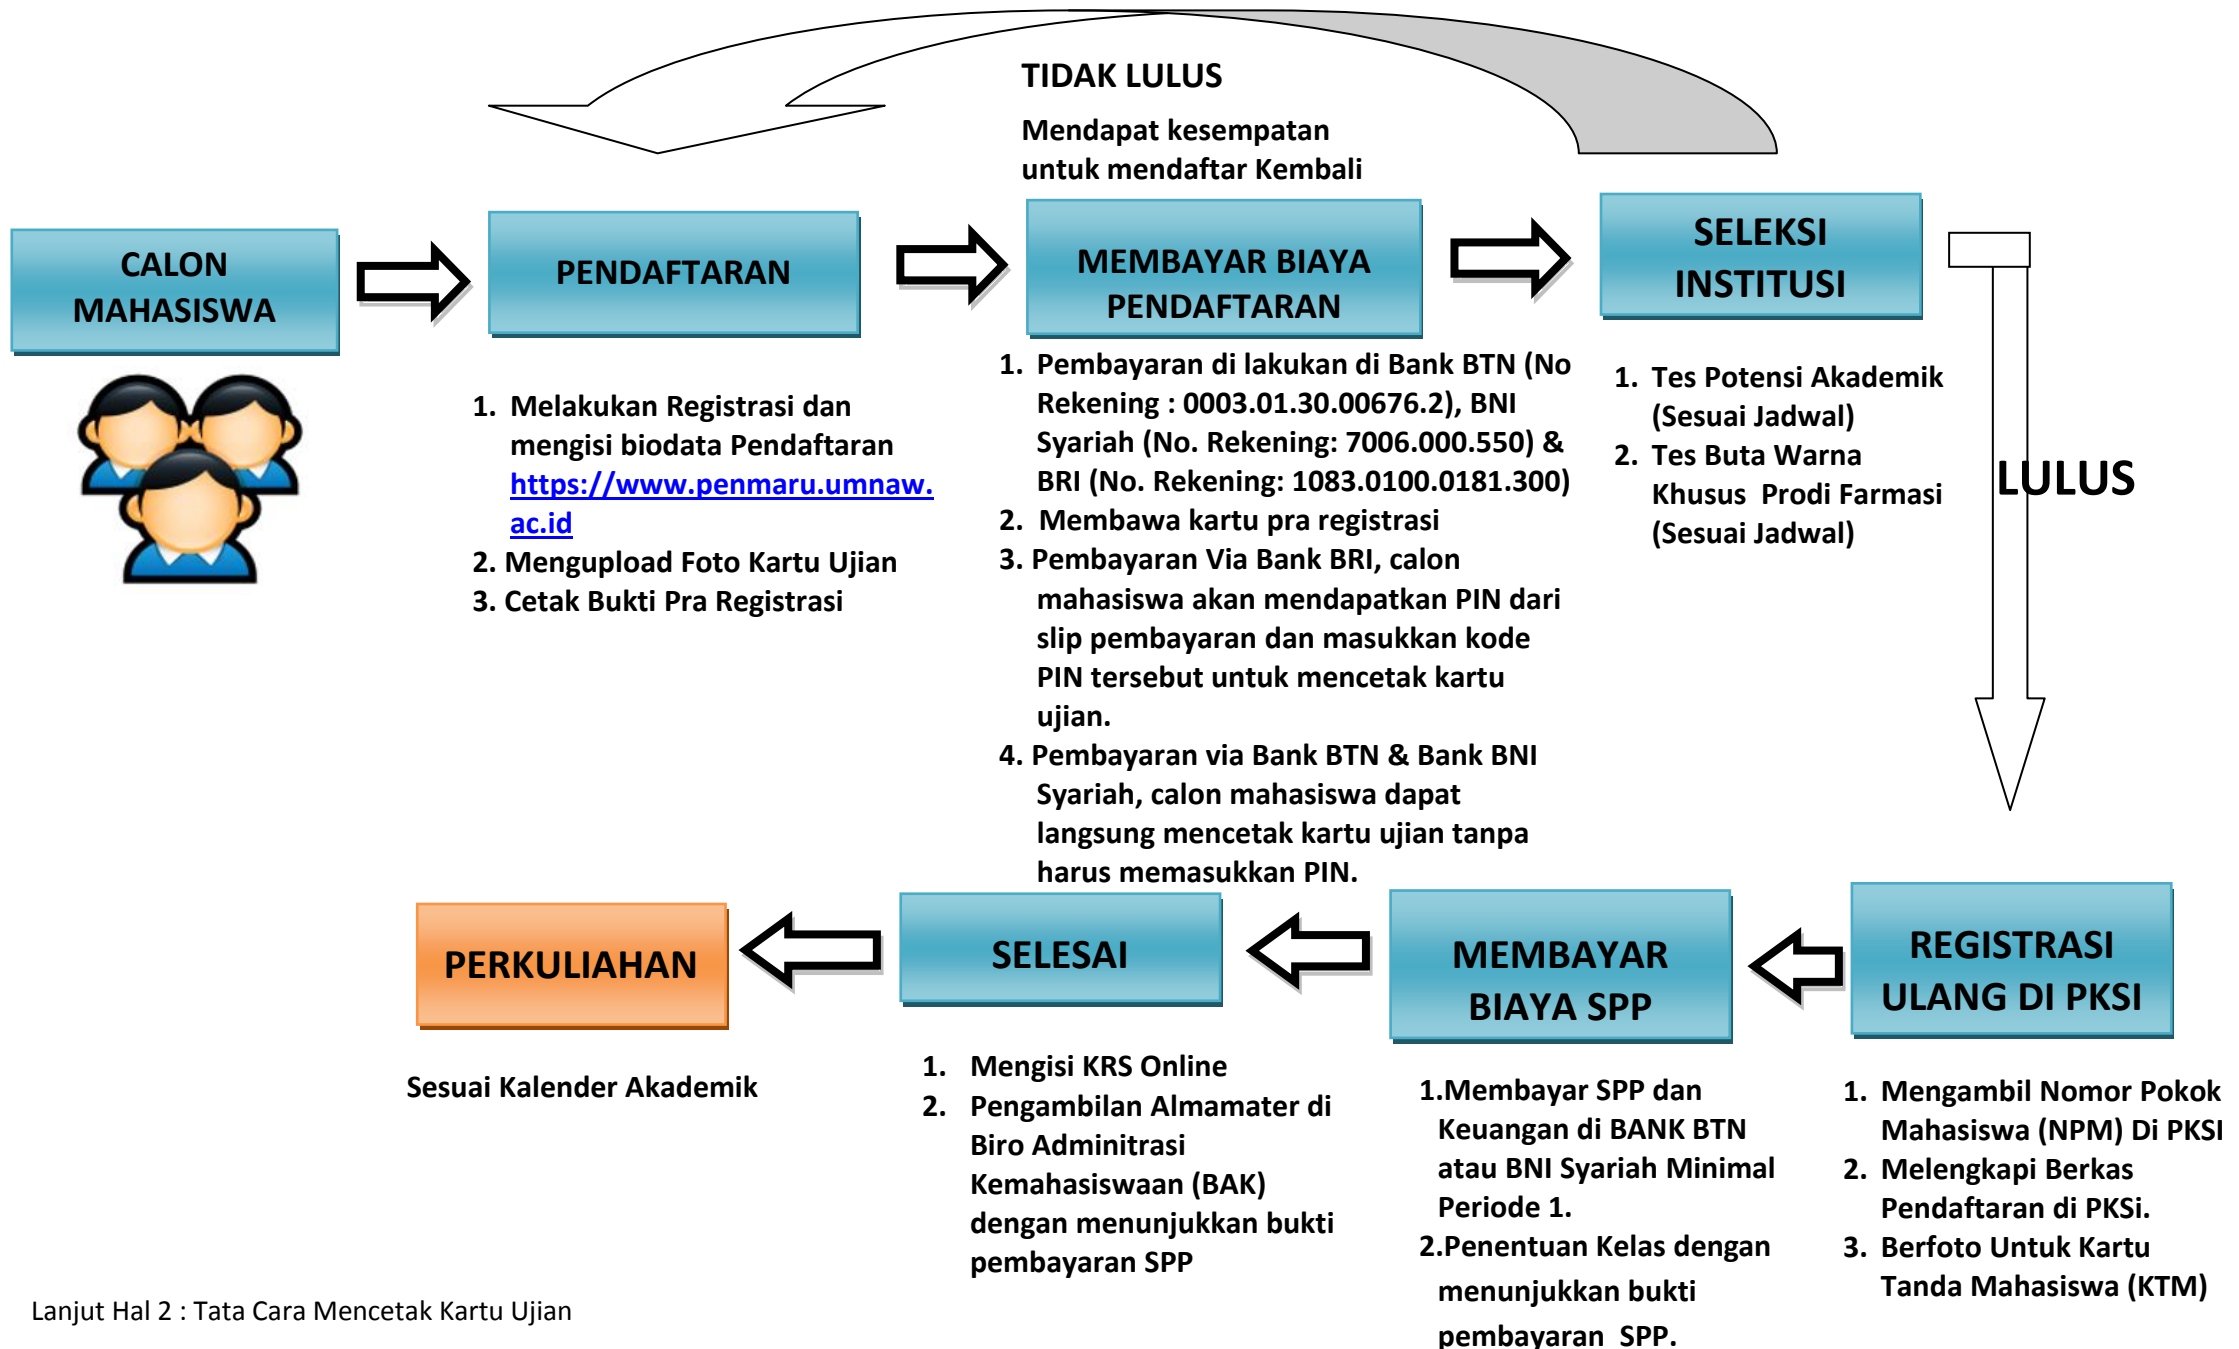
TIDAK LULUS

Mendapat kesempatan untuk mendaftar Kembali

CALON MAHASISWA

PENDAFTARAN

MEMBAYAR BIAYA PENDAFTARAN

SELEKSI INSTITUSI

1. Melakukan Registrasi dan mengisi biodata Pendaftaran https://www.penmaru.umnaw.ac.id
2. Mengupload Foto Kartu Ujian
3. Cetak Bukti Pra Registrasi

1. Pembayaran di lakukan di Bank BTN (No Rekening : 0003.01.30.00676.2), BNI Syariah (No. Rekening: 7006.000.550) & BRI (No. Rekening: 1083.0100.0181.300)
2. Membawa kartu pra registrasi
3. Pembayaran Via Bank BRI, calon mahasiswa akan mendapatkan PIN dari slip pembayaran dan masukkan kode PIN tersebut untuk mencetak kartu ujian.
4. Pembayaran via Bank BTN & Bank BNI Syariah, calon mahasiswa dapat langsung mencetak kartu ujian tanpa harus memasukkan PIN.

1. Tes Potensi Akademik (Sesuai Jadwal)
2. Tes Buta Warna Khusus Prodi Farmasi (Sesuai Jadwal)

LULUS

PERKULIAHAN

SELESAI

MEMBAYAR BIAYA SPP

REGISTRASI ULANG DI PKSI

Sesuai Kalender Akademik

1. Mengisi KRS Online
2. Pengambilan Almamater di Biro Adminitrasi Kemahasiswaan (BAK) dengan menunjukkan bukti pembayaran SPP

1.Membayar SPP dan Keuangan di BANK BTN atau BNI Syariah Minimal Periode 1.
2.Penentuan Kelas dengan menunjukkan bukti pembayaran SPP.

1. Mengambil Nomor Pokok Mahasiswa (NPM) Di PKSI
2. Melengkapi Berkas Pendaftaran di PKSi.
3. Berfoto Untuk Kartu Tanda Mahasiswa (KTM)

Lanjut Hal 2 : Tata Cara Mencetak Kartu Ujian